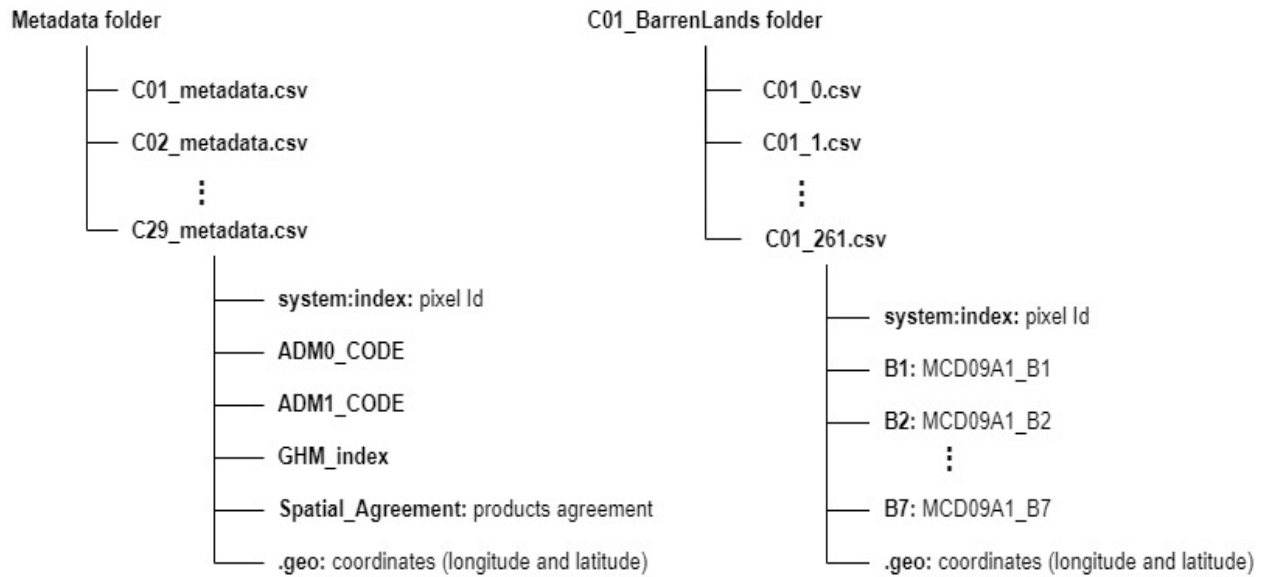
Metadata folder

C01_metadata.csv

C02_metadata.csv

⋮

C29_metadata.csv

system:index: pixel Id

ADM0_CODE

ADM1_CODE

GHM_index

Spatial_Agreement: products agreement

.geo: coordinates (longitude and latitude)

C01_BarrenLands folder

C01_0.csv

C01_1.csv

⋮

C01_261.csv

system:index: pixel Id

B1: MCD09A1_B1

B2: MCD09A1_B2

⋮

B7: MCD09A1_B7

.geo: coordinates (longitude and latitude)